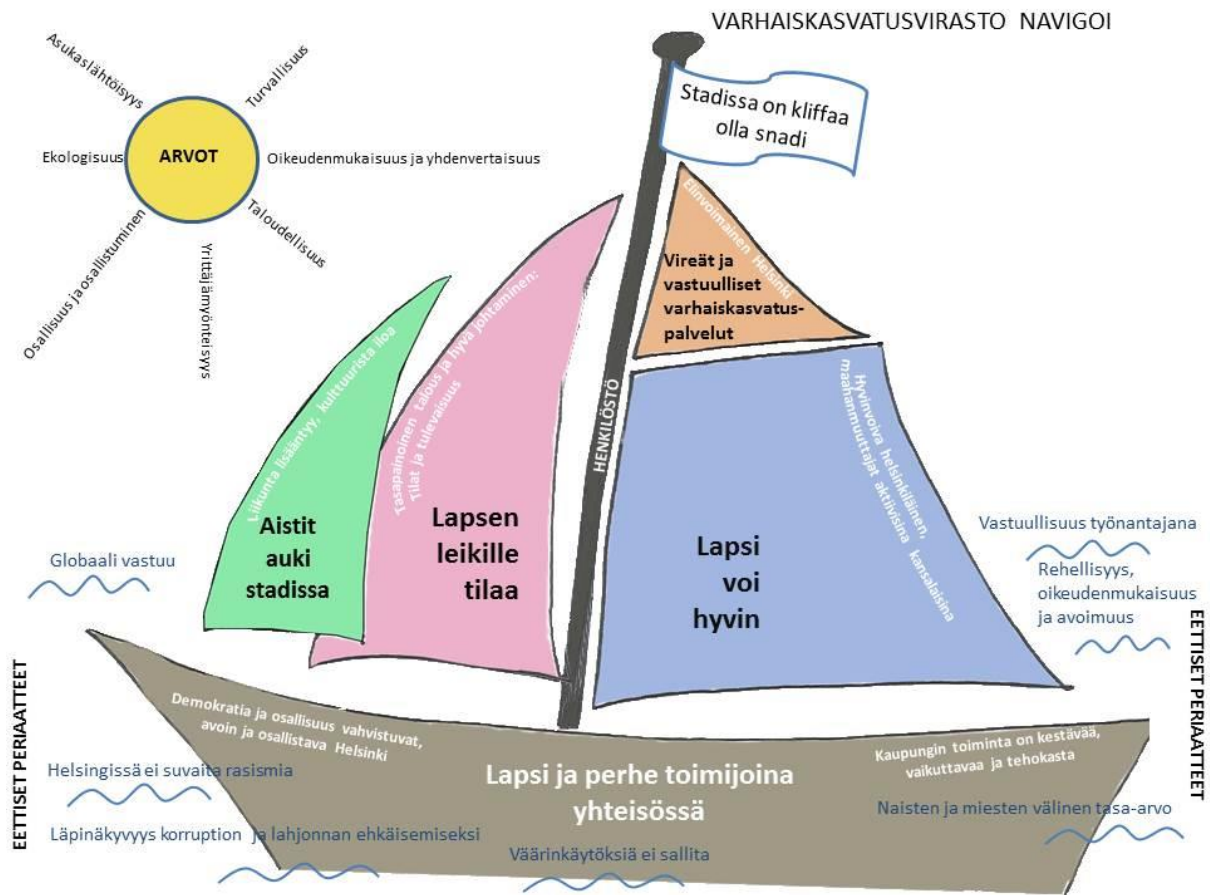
VARHAISKASVATUSVIRASTO NAVIGOI

Asukaslähtöisyys

Turvallisuus

Ekologisuus

ARVOT

Oikeudenmukaisuus ja yhdenvertaisuus

Taloudellisuus

Osallisuus ja osallistuminen

Yrittäjämyönteisyys

Stadissa on kliffaa olla snadi

Elinvoimainen Helsinki

Vireät ja vastuulliset varhaiskasvatuspalvelut

Liikunta lisääntyy, kulttuurista iloa

Aistit auki stadissa

Tasapainoinen talous ja hyvä johtaminen: Tilat ja tulevaisuus

Lapsen leikille tilaa

HENKILÖSTÖ

Hyvinvoiva helsinkiläinen, maahanmuuttajat aktiivisina kansalaisina

Lapsi voi hyvin

Globaali vastuu

Vastuullisuus työnantajana

Rehellisyys, oikeudenmukaisuus ja avoimuus

EETTISET PERIAATTEET

EETTISET PERIAATTEET

Demokratia ja osallisuus vahvistuvat, avoin ja osallistava Helsinki

Kaupungin toiminta on kestävää, vaikuttavaa ja tehokasta

Lapsi ja perhe toimijoina yhteisössä

Helsingissä ei suvaita rasismia

Naisten ja miesten välinen tasa-arvo

Läpinäkyvyys korruption ja lahjonnan ehkäisemiseksi

Väärinkäytöksiä ei sallita